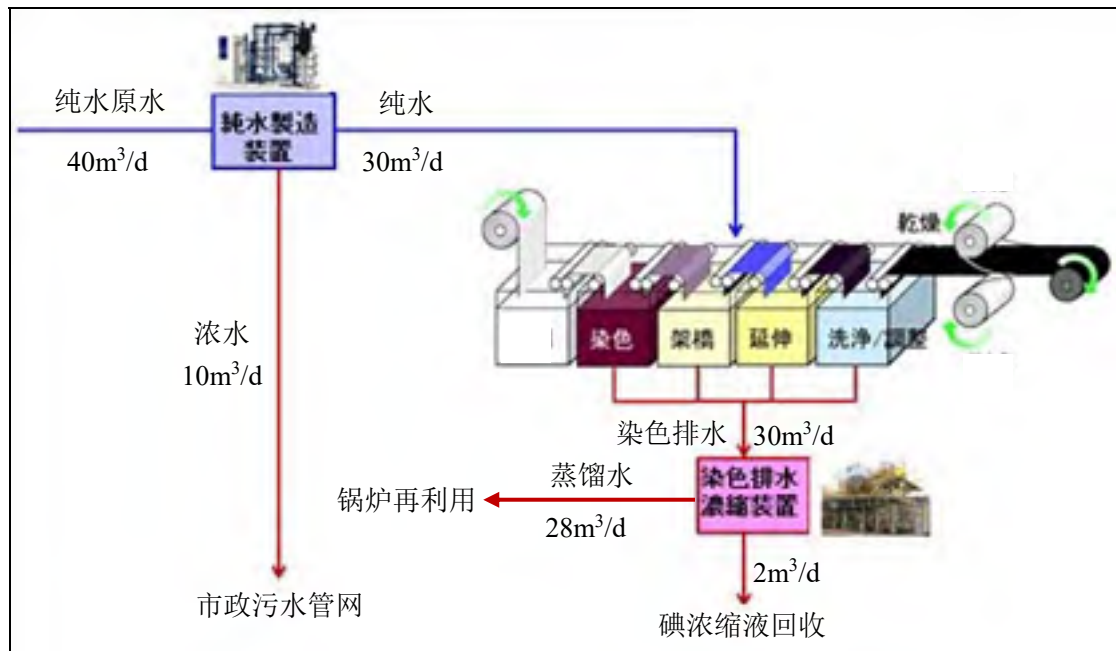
纯水原水

40m$^3$/d

純水製造装置

纯水

30m$^3$/d

乾燥

染色

架橋

延伸

洗浄/調整

浓水

10m$^3$/d

染色排水

30m$^3$/d

蒸馏水

锅炉再利用

28m$^3$/d

染色排水濃縮装置

2m$^3$/d

市政污水管网

碘浓缩液回收